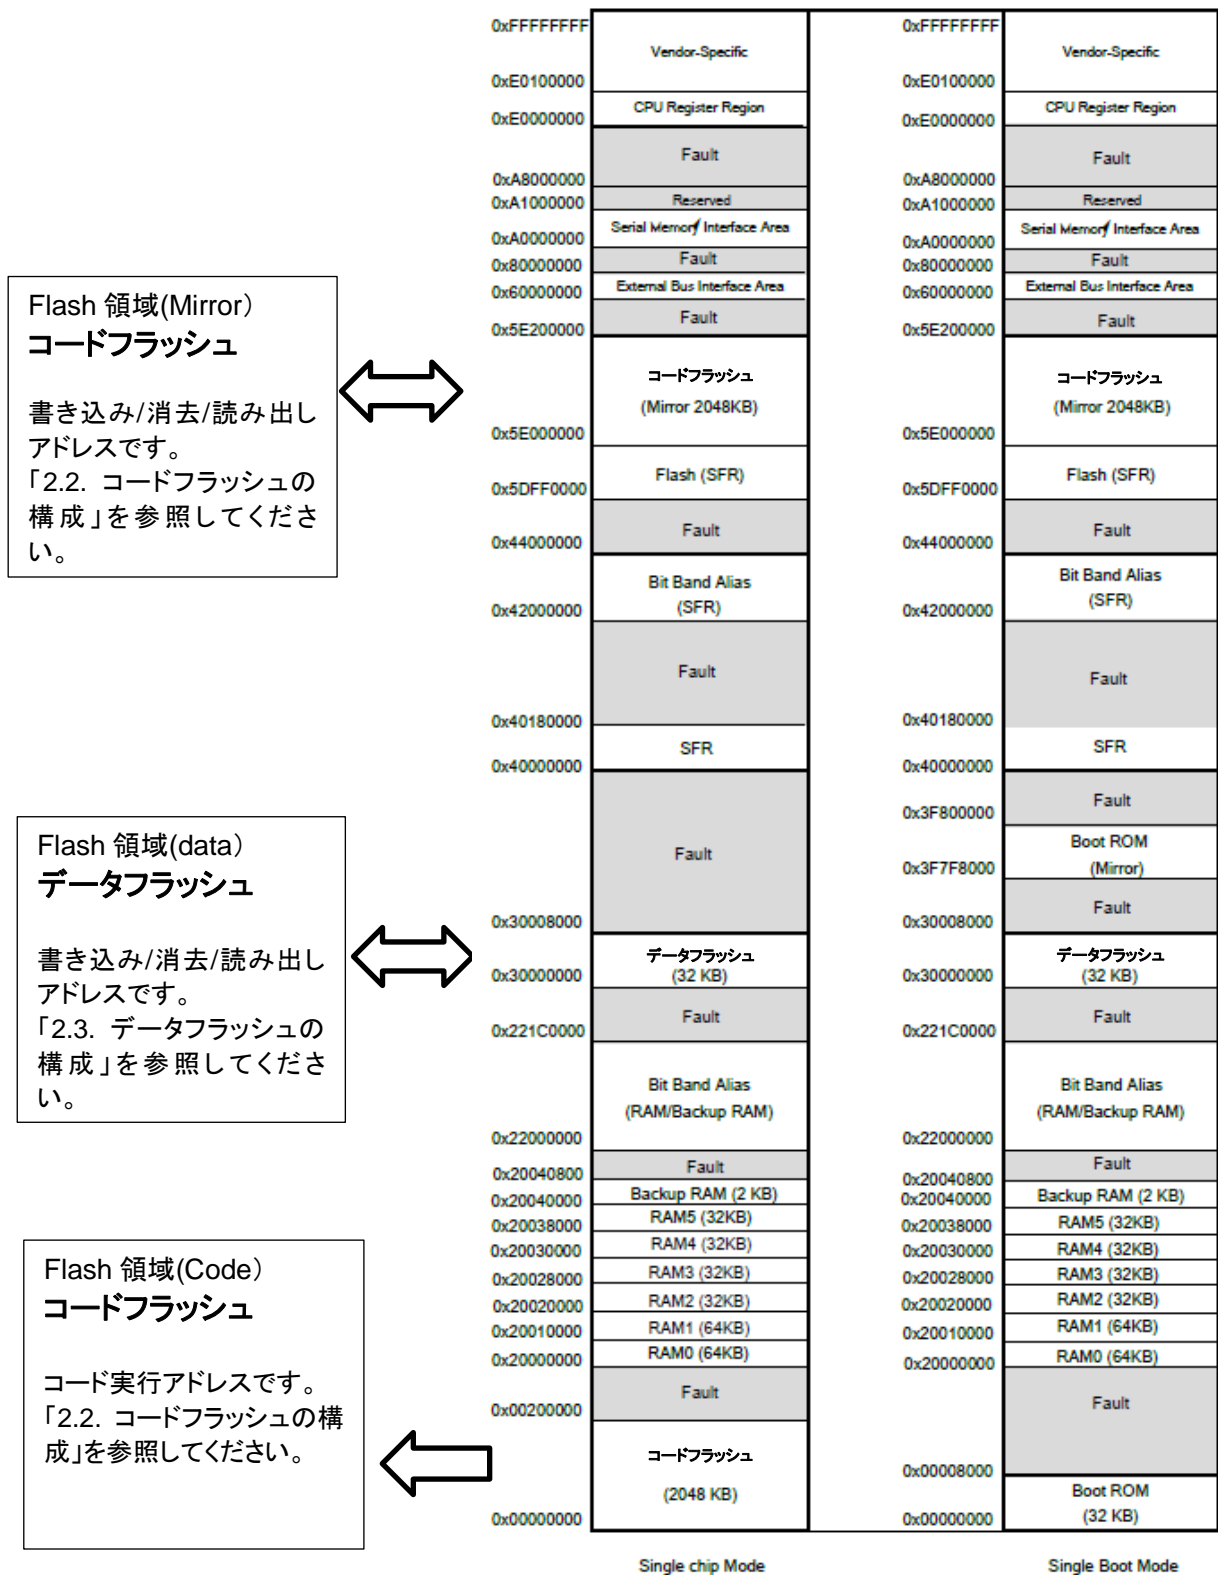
Flash 領域(Mirror)
コードフラッシュ

書き込み/消去/読み出しアドレスです。
「2.2. コードフラッシュの構成」を参照してください。

Flash 領域(data)
データフラッシュ

書き込み/消去/読み出しアドレスです。
「2.3. データフラッシュの構成」を参照してください。

Flash 領域(Code)
コードフラッシュ

コード実行アドレスです。
「2.2. コードフラッシュの構成」を参照してください。

0xFFFFFFFF
Vendor-Specific
0xE0100000
CPU Register Region
0xE0000000
Fault
0xA8000000
Reserved
0xA1000000
Serial Memory Interface Area
0xA0000000
Fault
0x80000000
External Bus Interface Area
0x60000000
Fault
0x5E200000
コードフラッシュ
(Mirror 2048KB)
0x5E000000
Flash (SFR)
0x5DFF0000
Fault
0x44000000
Bit Band Alias
(SFR)
0x42000000
Fault
0x40180000
SFR
0x40000000
Fault
0x30008000
データフラッシュ
(32 KB)
0x30000000
Fault
0x221C0000
Bit Band Alias
(RAM/Backup RAM)
0x22000000
Fault
0x20040800
Backup RAM (2 KB)
0x20040000
RAM5 (32KB)
0x20038000
RAM4 (32KB)
0x20030000
RAM3 (32KB)
0x20028000
RAM2 (32KB)
0x20020000
RAM1 (64KB)
0x20010000
RAM0 (64KB)
0x20000000
Fault
0x00200000
コードフラッシュ
(2048 KB)
0x00000000
Single chip Mode

0xFFFFFFFF
Vendor-Specific
0xE0100000
CPU Register Region
0xE0000000
Fault
0xA8000000
Reserved
0xA1000000
Serial Memory Interface Area
0xA0000000
Fault
0x80000000
External Bus Interface Area
0x60000000
Fault
0x5E200000
コードフラッシュ
(Mirror 2048KB)
0x5E000000
Flash (SFR)
0x5DFF0000
Fault
0x44000000
Bit Band Alias
(SFR)
0x42000000
Fault
0x40180000
SFR
0x40000000
Fault
0x3F800000
Boot ROM
(Mirror)
0x3F7F8000
Fault
0x30008000
データフラッシュ
(32 KB)
0x30000000
Fault
0x221C0000
Bit Band Alias
(RAM/Backup RAM)
0x22000000
Fault
0x20040800
Backup RAM (2 KB)
0x20040000
RAM5 (32KB)
0x20038000
RAM4 (32KB)
0x20030000
RAM3 (32KB)
0x20028000
RAM2 (32KB)
0x20020000
RAM1 (64KB)
0x20010000
RAM0 (64KB)
0x20000000
Fault
0x00008000
Boot ROM
(32 KB)
0x00000000
Single Boot Mode